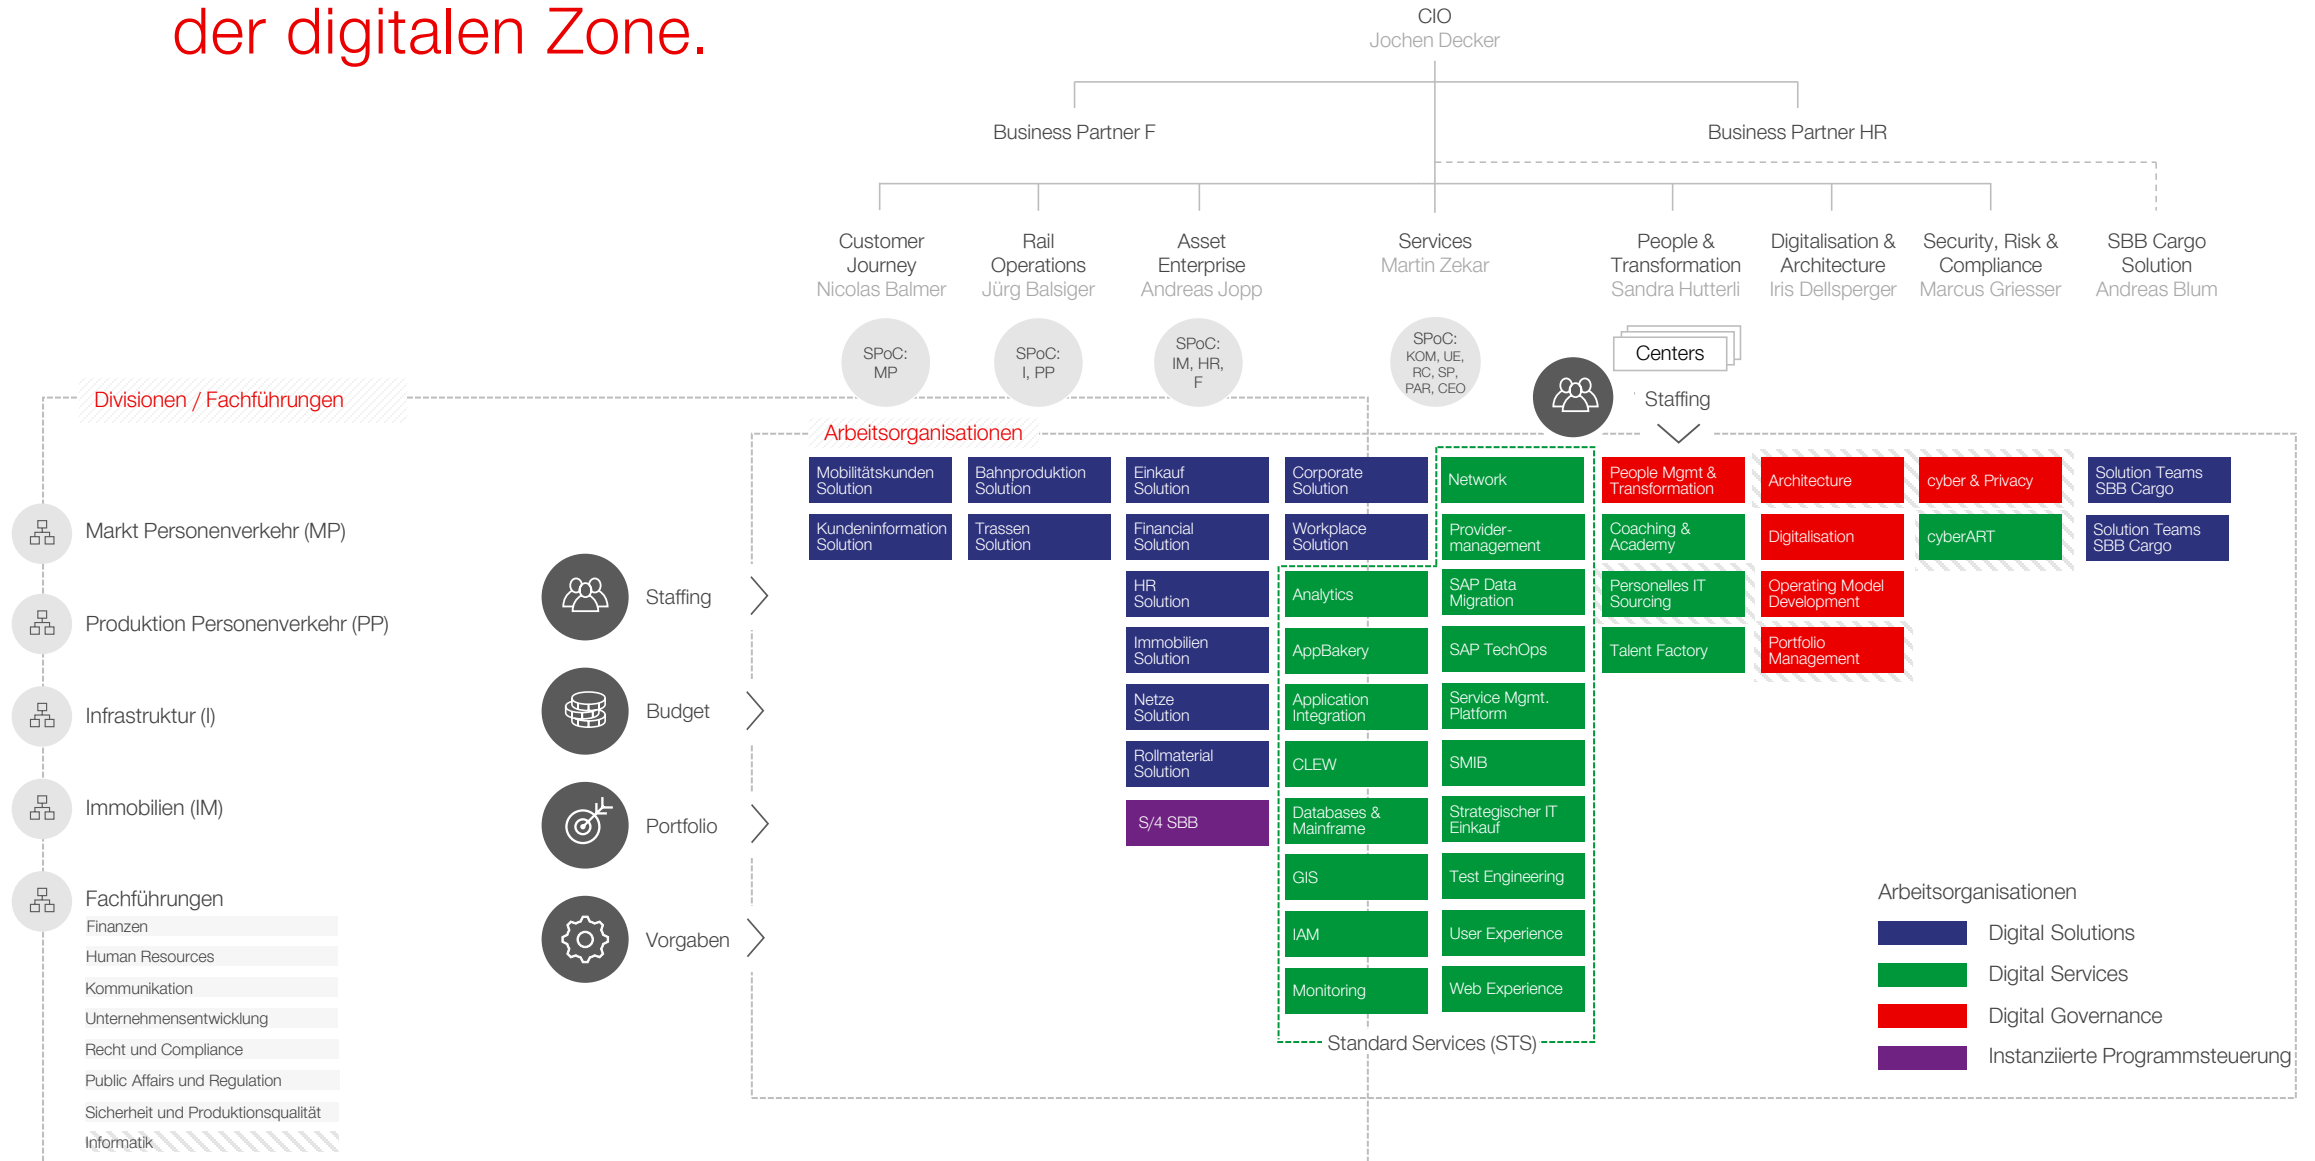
der digitalen Zone.

CIO
Jochen Decker

Business Partner F

Business Partner HR

Customer Journey
Nicolas Balmer

Rail Operations
Jürg Balsiger

Asset Enterprise
Andreas Jopp

Services
Martin Zekar

People & Transformation
Sandra Hutterli

Digitalisation & Architecture
Iris Dellsperger

Security, Risk & Compliance
Marcus Griesser

SBB Cargo Solution
Andreas Blum

SPoC: MP

SPoC: I, PP

SPoC: IM, HR, F

SPoC: KOM, UE, RC, SP, PAR, CEO

Centers

Staffing

Divisionen / Fachführungen

Arbeitsorganisationen

Markt Personenverkehr (MP)

Produktion Personenverkehr (PP)

Infrastruktur (I)

Immobilien (IM)

Fachführungen
Finanzen
Human Resources
Kommunikation
Unternehmensentwicklung
Recht und Compliance
Public Affairs und Regulation
Sicherheit und Produktionsqualität
Informatik

Staffing

Budget

Portfolio

Vorgaben

Mobilitätskunden Solution
Kundeninformation Solution

Bahnproduktion Solution
Trassen Solution

Einkauf Solution
Financial Solution
HR Solution
Immobilien Solution
Netze Solution
Rollmaterial Solution
S/4 SBB

Corporate Solution
Workplace Solution

Network
Provider-management

Analytics
AppBakery
Application Integration
CLEW
Databases & Mainframe
GIS
IAM
Monitoring

SAP Data Migration
SAP TechOps
Service Mgmt. Platform
SMIB
Strategischer IT Einkauf
Test Engineering
User Experience
Web Experience

Standard Services (STS)

People Mgmt & Transformation
Coaching & Academy
Personelles IT Sourcing
Talent Factory

Architecture
Digitalisation
Operating Model Development
Portfolio Management

cyber & Privacy
cyberART

Solution Teams SBB Cargo
Solution Teams SBB Cargo

Arbeitsorganisationen
Digital Solutions
Digital Services
Digital Governance
Instanziierte Programmsteuerung